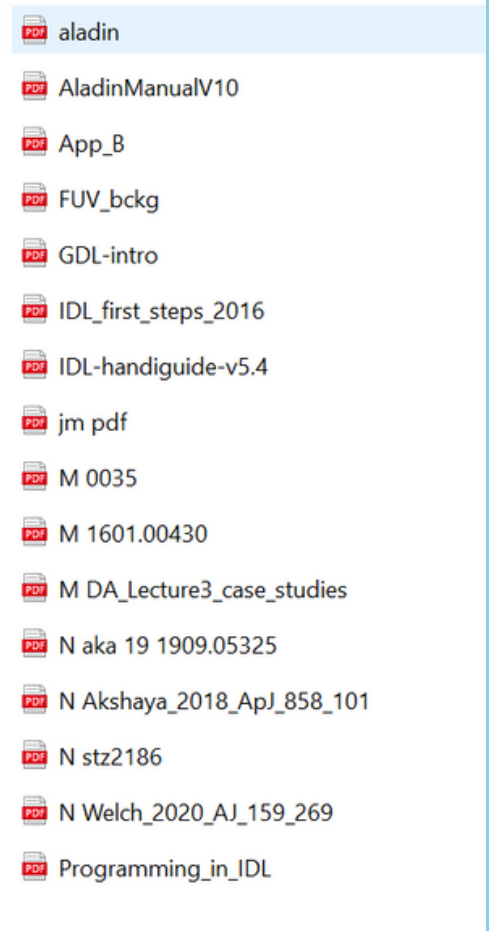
PDF aladin
PDF AladinManualV10
PDF App_B
PDF FUV_bckg
PDF GDL-intro
PDF IDL_first_steps_2016
PDF IDL-handiguide-v5.4
PDF jm pdf
PDF M 0035
PDF M 1601.00430
PDF M DA_Lecture3_case_studies
PDF N aka 19 1909.05325
PDF N Akshaya_2018_ApJ_858_101
PDF N stz2186
PDF N Welch_2020_AJ_159_269
PDF Programming_in_IDL